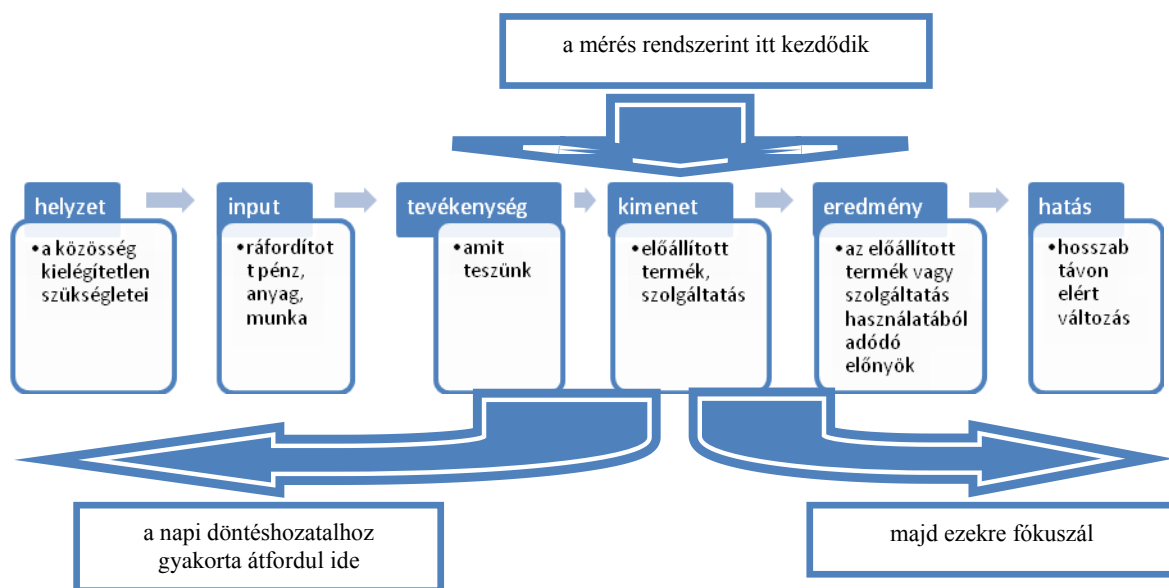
a mérés rendszerint itt kezdődik

helyzet

•a közösség kielégítetlen szükségletei

input

•ráfordított pénz, anyag, munka

tevékenység

•amit teszünk

kimenet

•előállított termék, szolgáltatás

eredmény

•az előállított termék vagy szolgáltatás használatából adódó előnyök

hatás

•hosszab távon elért változás

a napi döntéshozatalhoz gyakorta átfordul ide

majd ezekre fókuszál